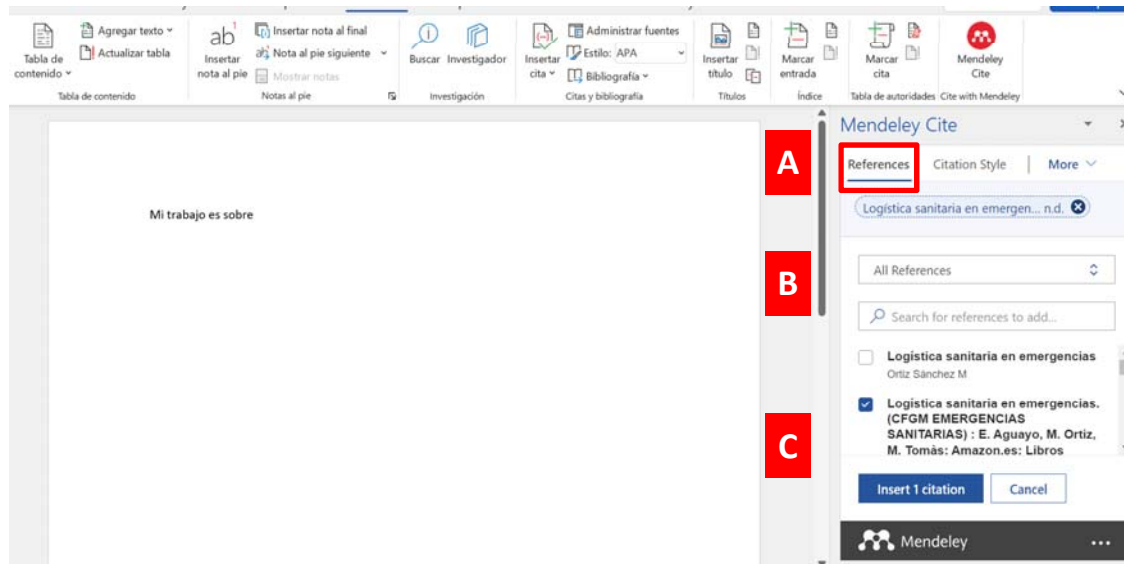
Tabla de contenido
Agregar texto
Actualizar tabla
Tabla de contenido

ab¹ Insertar nota al pie
Insertar nota al final
Nota al pie siguiente
Mostrar notas
Notas al pie

Buscar
Investigador
Investigación

Insertar cita
Administrar fuentes
Estilo: APA
Bibliografía
Citas y bibliografía

Insertar título
Títulos

Marcar entrada
Índice

Marcar cita
Tabla de autoridades

Mendeley Cite
Cite with Mendeley

Mi trabajo es sobre

A
B
C

Mendeley Cite

References
Citation Style
More

Logística sanitaria en emergen... n.d.

All References

Search for references to add...

Logística sanitaria en emergencias
Ortiz Sánchez M

Logística sanitaria en emergencias. (CFGM EMERGENCIAS SANITARIAS) : E. Aguayo, M. Ortiz, M. Tomás: Amazon.es: Libros

Insert 1 citation
Cancel

Mendeley
...